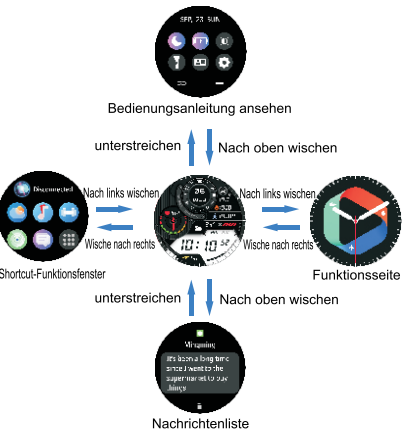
SEP, 23, SUN

Bedienungsanleitung ansehen

unterstreichen

Nach oben wischen

Disconnected

Nach links wischen

36
Wed

10:10

Nach links wischen

Wische nach rechts

Wische nach rechts

Shortcut-Funktionsfenster

Funktionsseite

unterstreichen

Nach oben wischen

Messaging

It's been a long time since I went to the supermarket to buy things

Nachrichtenliste